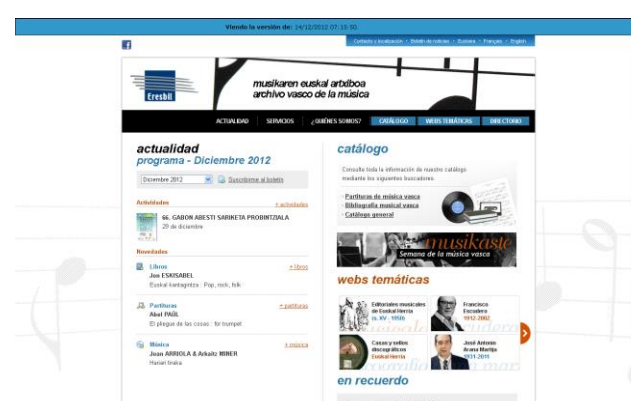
Viendo la versión de: 24/12/2012 07:15:50

Contacto y localización · Boletín de noticias · Euskera · Français · English

Eresbil

musikaren euskal artxiboa
archivo vasco de la música

ACTUALIDAD SERVICIOS ¿QUIÉNES SOMOS? CATÁLOGO WEBS TEMÁTICAS DIRECTORIO

actualidad
programa - Diciembre 2012

Diciembre 2012 Suscribirse al boletín

Actividades + actividades

66. GABON ABESTI SARIKETA PROBINTZIALA
29 de diciembre

Novedades

Libros + libros
Jon ESKISABEL
Euskal kantagintza : Pop, rock, folk

Partituras + partituras
Abel PAÚL
El pliegue de las cosas : for trumpet

Música + música
Juan ARRIOLA & Arkaitz MINER
Harian txoka

catálogo

Consulte toda la información de nuestro catálogo mediante los siguientes buscadores:

Partituras de música vasca
Bibliografía musical vasca
Catálogo general

musikaste
Semana de la música vasca

webs temáticas

Editoriales musicales de Euskal Herria (s. XV - 1950)

Francisco Escudero 1912-2002

Casas y sellos discográficos Euskal Herria

José Antonio Arana Martija 1931-2011

en recuerdo